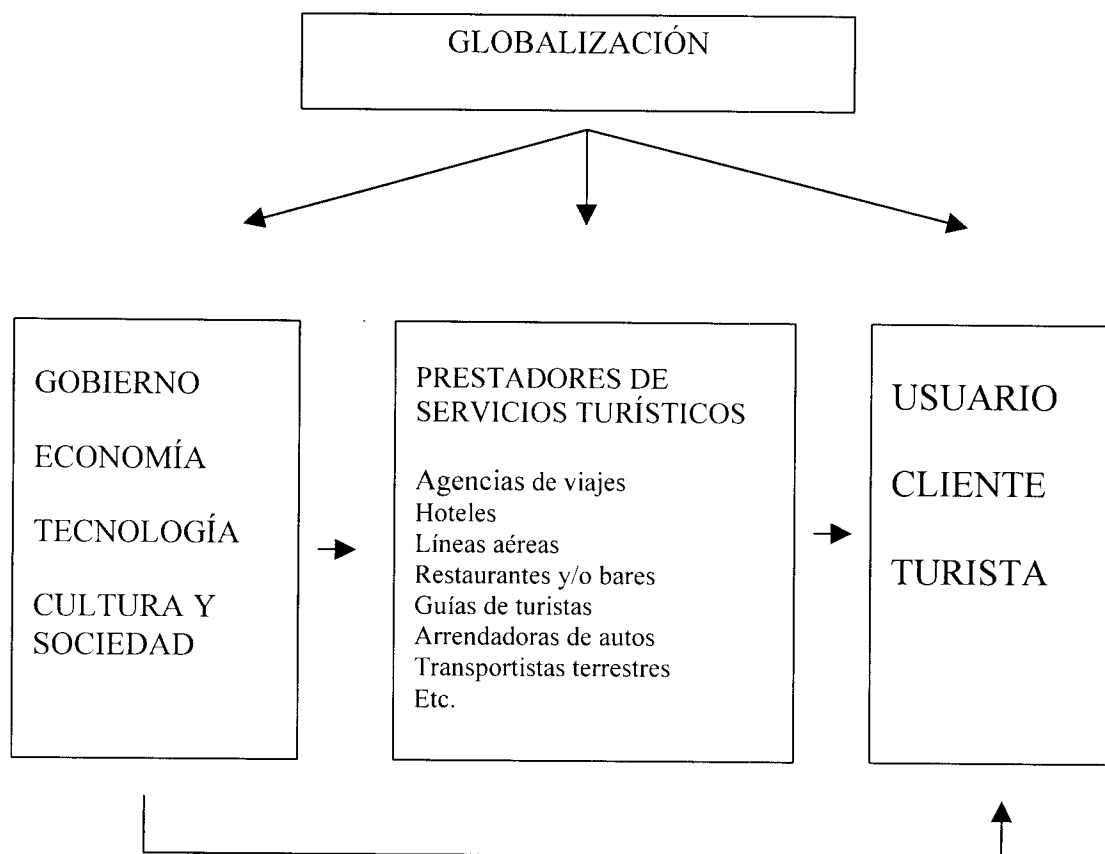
GLOBALIZACIÓN

GOBIERNO

ECONOMÍA

TECNOLOGÍA

CULTURA Y SOCIEDAD

PRESTADORES DE SERVICIOS TURÍSTICOS

Agencias de viajes
Hoteles
Líneas aéreas
Restaurantes y/o bares
Guías de turistas
Arrendadoras de autos
Transportistas terrestres
Etc.

USUARIO

CLIENTE

TURISTA